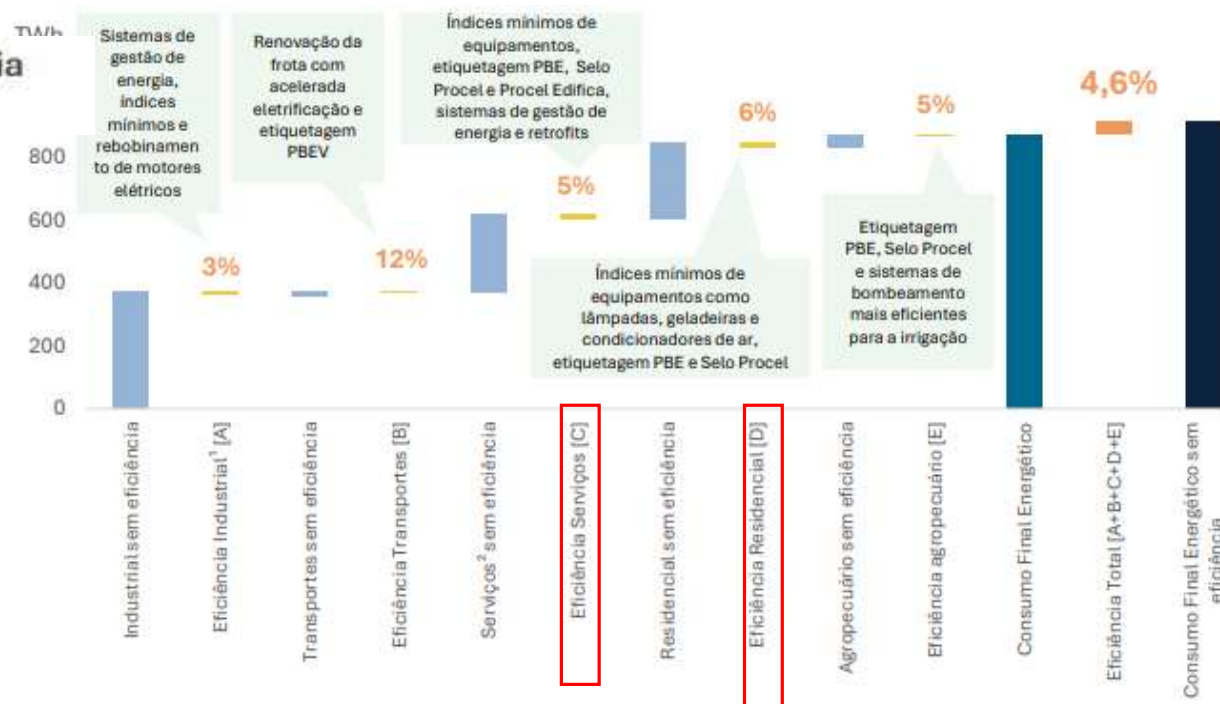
TWh

ia

Sistemas de gestão de energia, índices mínimos e rebobinamento de motores elétricos

Renovação da frota com acelerada eletrificação e etiquetagem PBEV

Índices mínimos de equipamentos, etiquetagem PBE, Selo Procel e Procel Edifica, sistemas de gestão de energia e retrofits

6%

5%

4,6%

800

600

400

200

0

3%

12%

5%

Índices mínimos de equipamentos como lâmpadas, geladeiras e condicionadores de ar, etiquetagem PBE e Selo Procel

Etiquetagem PBE, Selo Procel e sistemas de bombeamento mais eficientes para a irrigação

Industrial sem eficiência

Eficiência Industrial¹ [A]

Transportes sem eficiência

Eficiência Transportes [B]

Serviços² sem eficiência

Eficiência Serviços [C]

Residencial sem eficiência

Eficiência Residencial [D]

Agropecuário sem eficiência

Eficiência agropecuário [E]

Consumo Final Energético

Eficiência Total [A+B+C+D+E]

Consumo Final Energético sem eficiência